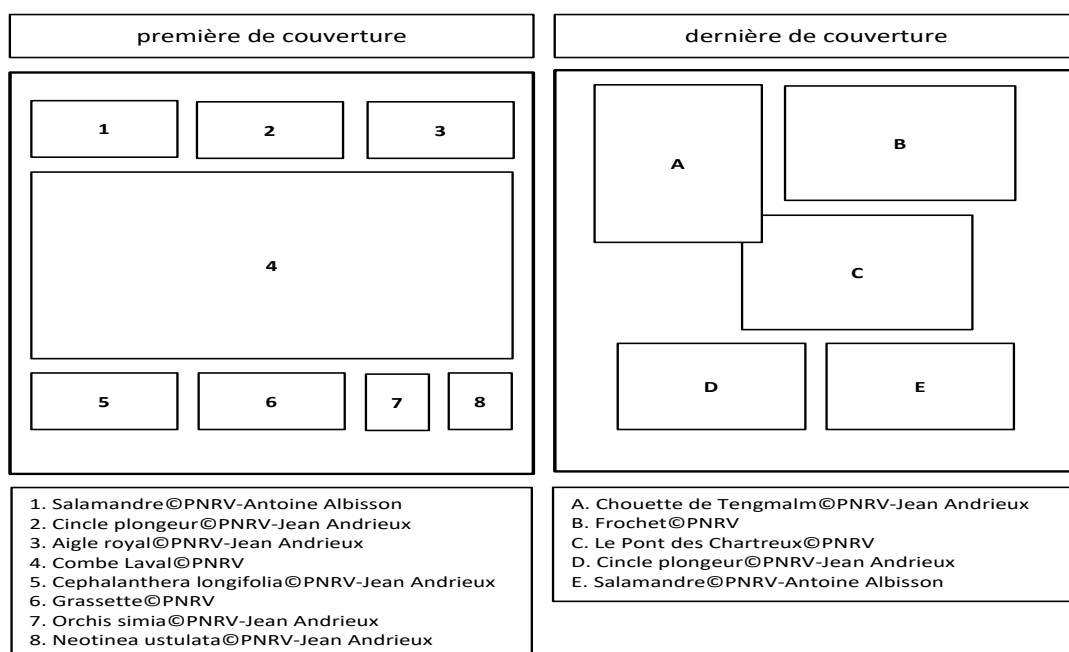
première de couverture

1

2

3

4

5

6

7

8

dernière de couverture

A

B

C

D

E

1. Salamandre©PNRV-Antoine Albisson
2. Cincle plongeur©PNRV-Jean Andrieux
3. Aigle royal©PNRV-Jean Andrieux
4. Combe Laval©PNRV
5. Cephalanthera longifolia©PNRV-Jean Andrieux
6. Grassette©PNRV
7. Orchis simia©PNRV-Jean Andrieux
8. Neotinea ustulata©PNRV-Jean Andrieux

A. Chouette de Tengmalm©PNRV-Jean Andrieux
B. Frochet©PNRV
C. Le Pont des Chartreux©PNRV
D. Cincle plongeur©PNRV-Jean Andrieux
E. Salamandre©PNRV-Antoine Albisson